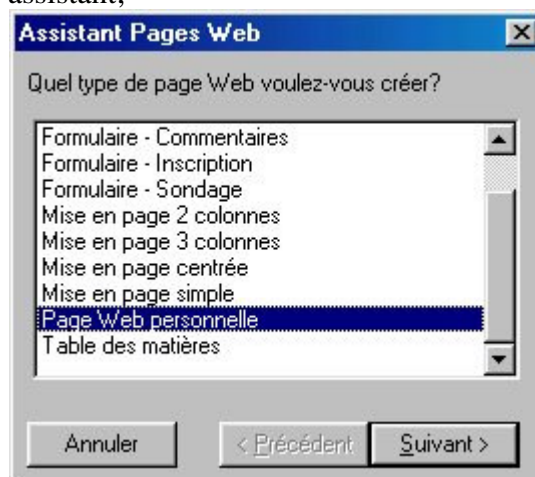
assistant,

Assistant Pages Web

Quel type de page Web voulez-vous créer?

Formulaire - Commentaires
Formulaire - Inscription
Formulaire - Sondage
Mise en page 2 colonnes
Mise en page 3 colonnes
Mise en page centrée
Mise en page simple
Page Web personnelle
Table des matières

Annuler
< Précédent
Suivant >